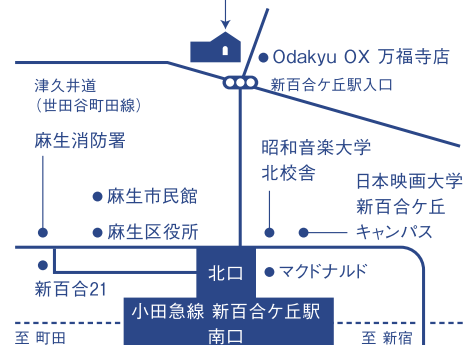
Odakyu OX 万福寺店

新百合ケ丘駅入口

津久井道
(世田谷町田線)

麻生消防署

昭和音楽大学
北校舎

日本映画大学
新百合ケ丘
キャンパス

麻生市民館

麻生区役所

北口

マクドナルド

新百合21

小田急線 新百合ケ丘駅
南口

至 町田

至 新宿